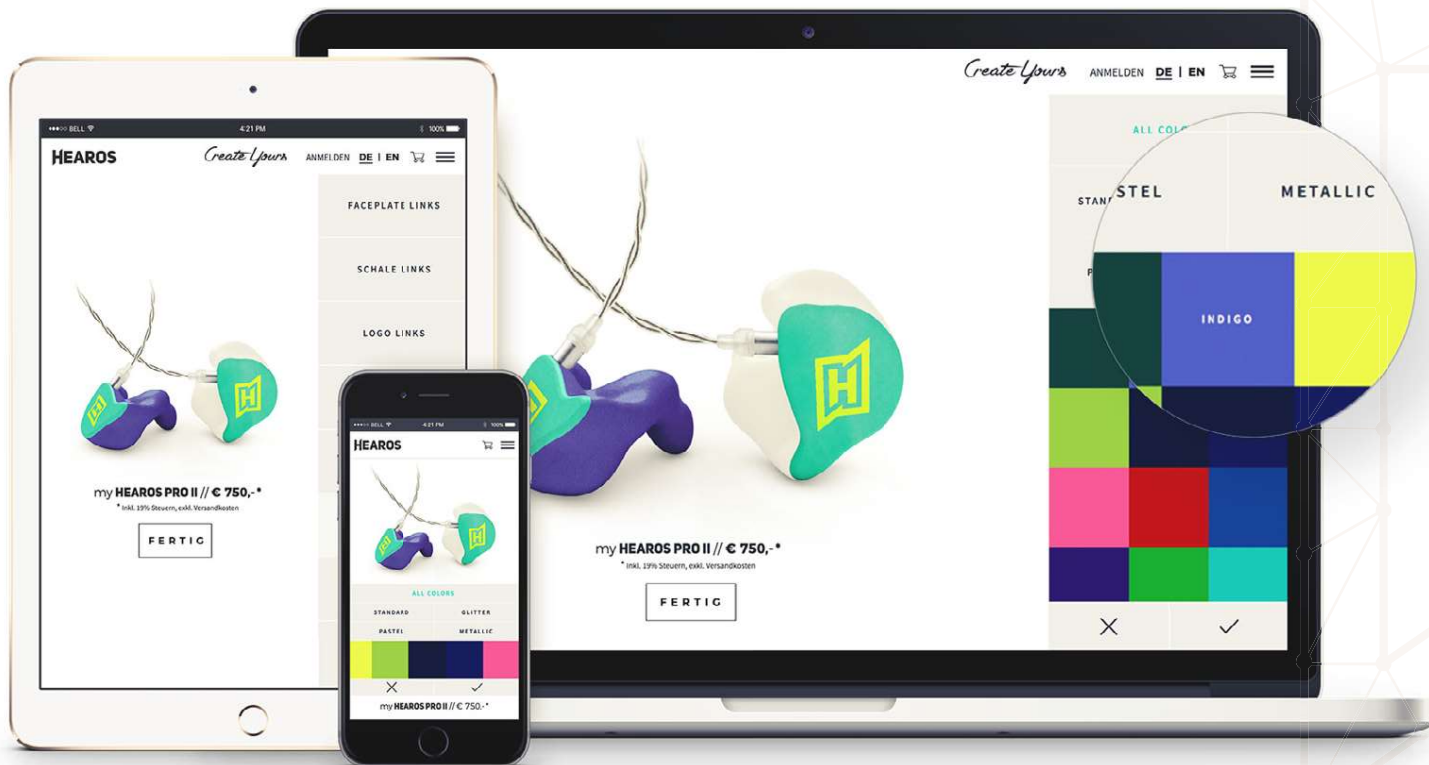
Create Yours ANMELDEN DE | EN

ALL COLO

STAN STEL METALLIC

INDIGO

my HEAROS PRO II // € 750,- *

* inkl. 19% Steuern, exkl. Versandkosten

FERTIG

●●●○○ BELL 4:21 PM 100%

HEAROS Create Yours ANMELDEN DE | EN

FACEPLATE LINKS

SCHALE LINKS

LOGO LINKS

my HEAROS PRO II // € 750,- *

* inkl. 19% Steuern, exkl. Versandkosten

FERTIG

BELL 4:21 PM 100%

HEAROS

ALL COLORS

STANDARD GLITTER

PASTEL METALLIC

my HEAROS PRO II // € 750,- *